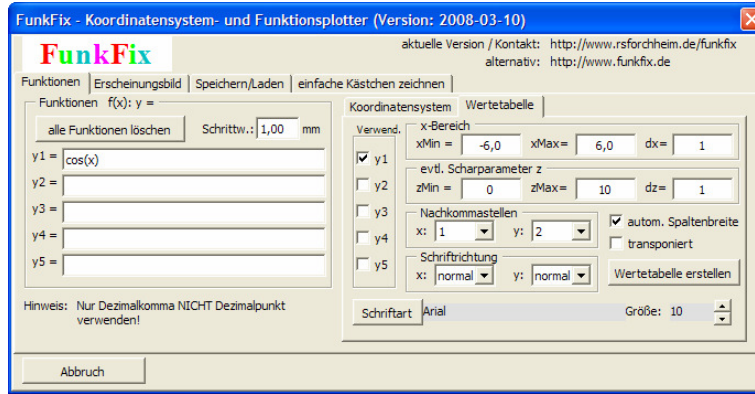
FunkFix - Koordinatensystem- und Funktionsplotter (Version: 2008-03-10)

FunkFix

aktuelle Version / Kontakt: http://www.rsforchheim.de/funkfix
alternativ: http://www.funkfix.de

Funktionen | Erscheinungsbild | Speichern/Laden | einfache Kästchen zeichnen

Funktionen f(x): y =

alle Funktionen löschen

Schrittw.: 1,00 mm

y1 = cos(x)
y2 =
y3 =
y4 =
y5 =

Hinweis: Nur Dezimalkomma NICHT Dezimalpunkt verwenden!

Koordinatensystem | Wertetabelle

Verwend.
y1
y2
y3
y4
y5

x-Bereich
xMin = -6,0 xMax= 6,0 dx= 1

evtl. Scharparameter z
zMin = 0 zMax= 10 dz= 1

Nachkommastellen
x: 1 y: 2

autom. Spaltenbreite
transponiert

Schriftrichtung
x: normal y: normal

Wertetabelle erstellen

Schriftart Arial Größe: 10

Abbruch